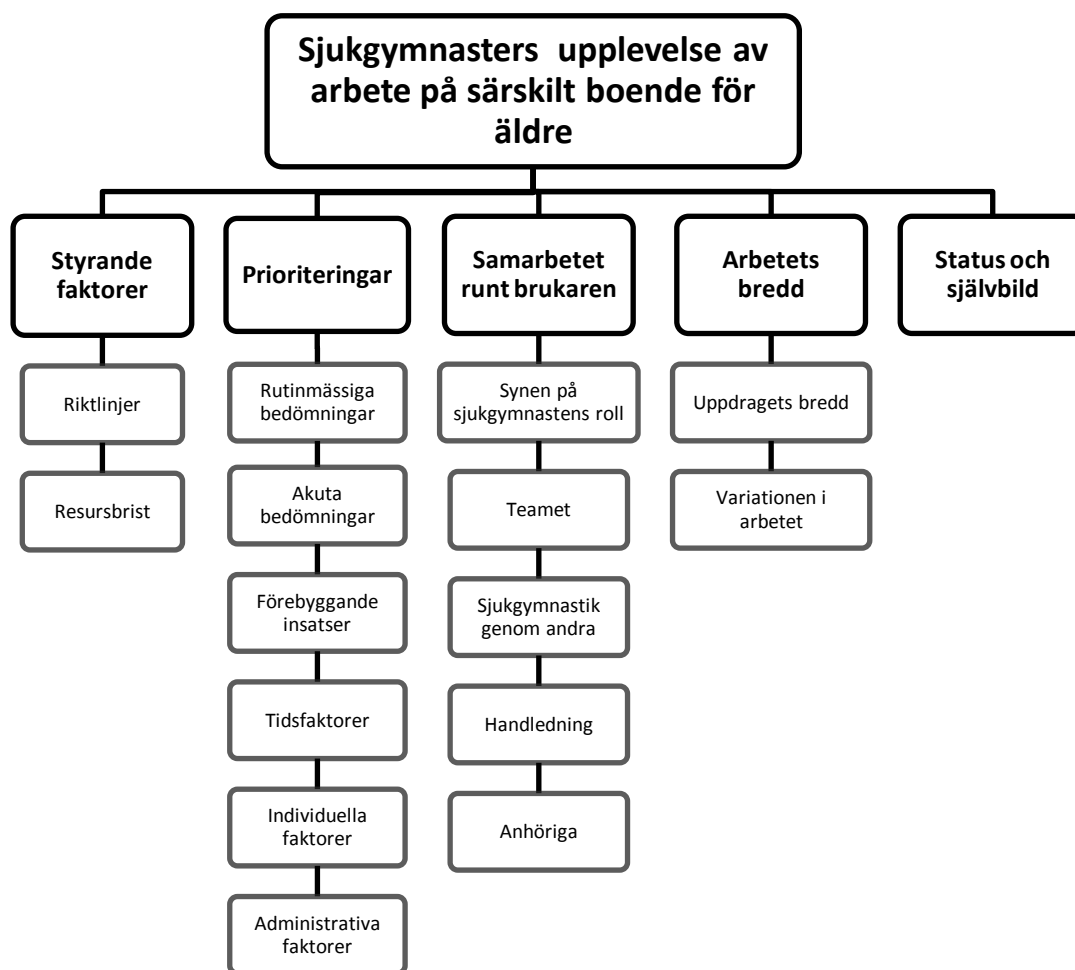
Sjukgymnasters upplevelse av arbete på särskilt boende för äldre

Styrande faktorer

Riktlinjer

Resursbrist

Prioriteringar

Rutinmässiga bedömningar

Akuta bedömningar

Förebyggande insatser

Tidsfaktorer

Individuella faktorer

Administrativa faktorer

Samarbetet runt brukaren

Synen på sjukgymnastens roll

Teamet

Sjukgymnastik genom andra

Handledning

Anhöriga

Arbetets bredd

Uppdragets bredd

Variationen i arbetet

Status och självbild